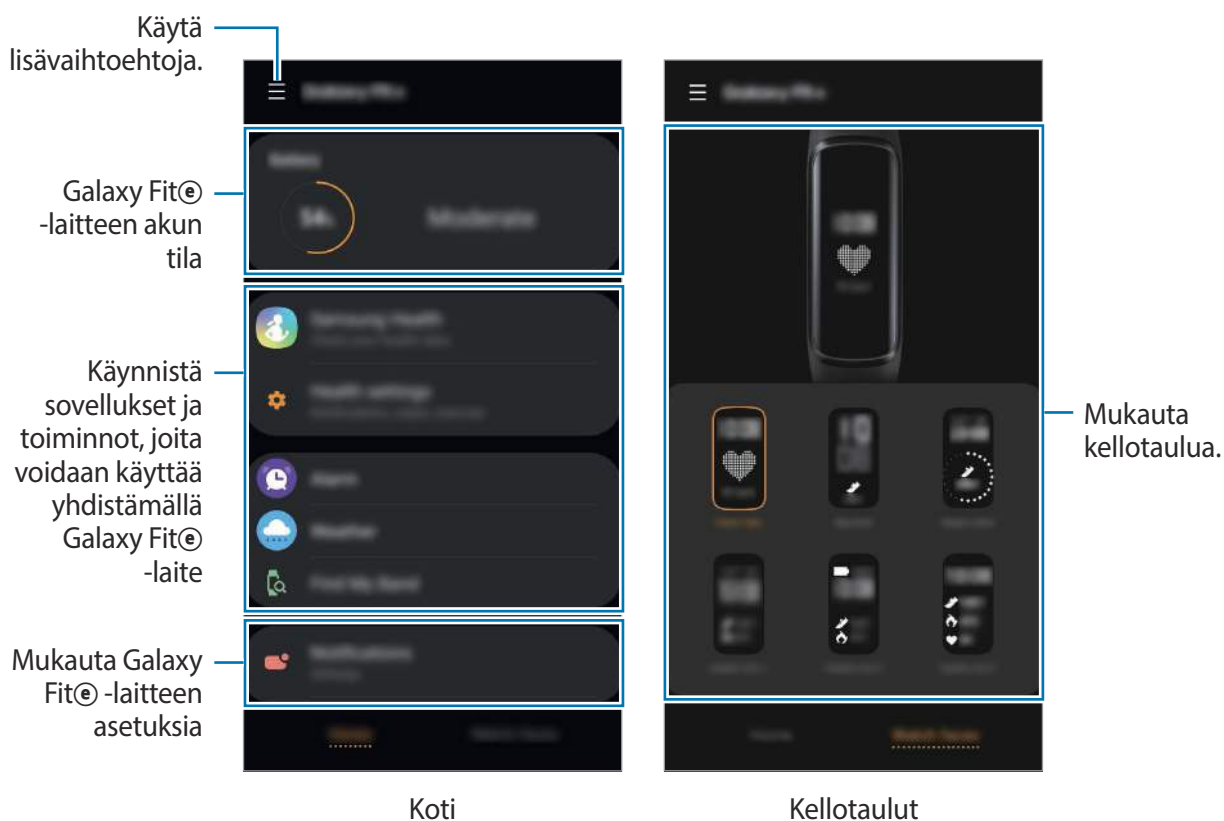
Käytä lisävaihtoehtoja.

Galaxy Fitⓔ -laitteen akun tila

Käynnistä sovellukset ja toiminnot, joita voidaan käyttää yhdistämällä Galaxy Fitⓔ -laite

Mukauta Galaxy Fitⓔ -laitteen asetuksia

Mukauta kellotaulua.

Koti

Kellotaulut